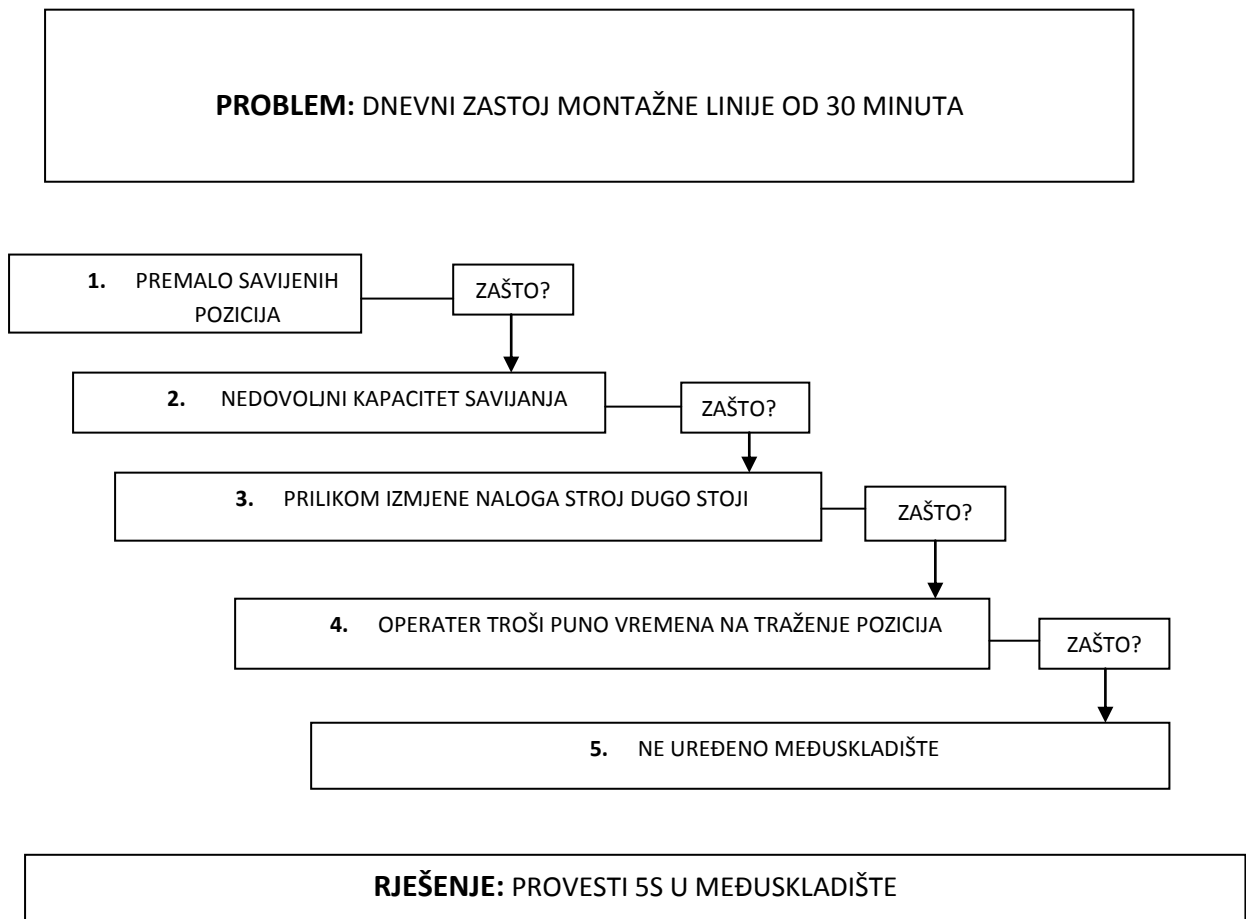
**PROBLEM:** DNEVNI ZASTOJ MONTAŽNE LINIJE OD 30 MINUTA

**1.** PREMALO SAVIJENIH POZICIJA

ZAŠTO?

**2.** NEDOVOLJNI KAPACITET SAVIJANJA

ZAŠTO?

**3.** PRILIKOM IZMJENE NALOGA STROJ DUGO STOJI

ZAŠTO?

**4.** OPERATER TROŠI PUNO VREMENA NA TRAŽENJE POZICIJA

ZAŠTO?

**5.** NE UREĐENO MEĐUSKLADIŠTE

**RJEŠENJE:** PROVESTI 5S U MEĐUSKLADIŠTE